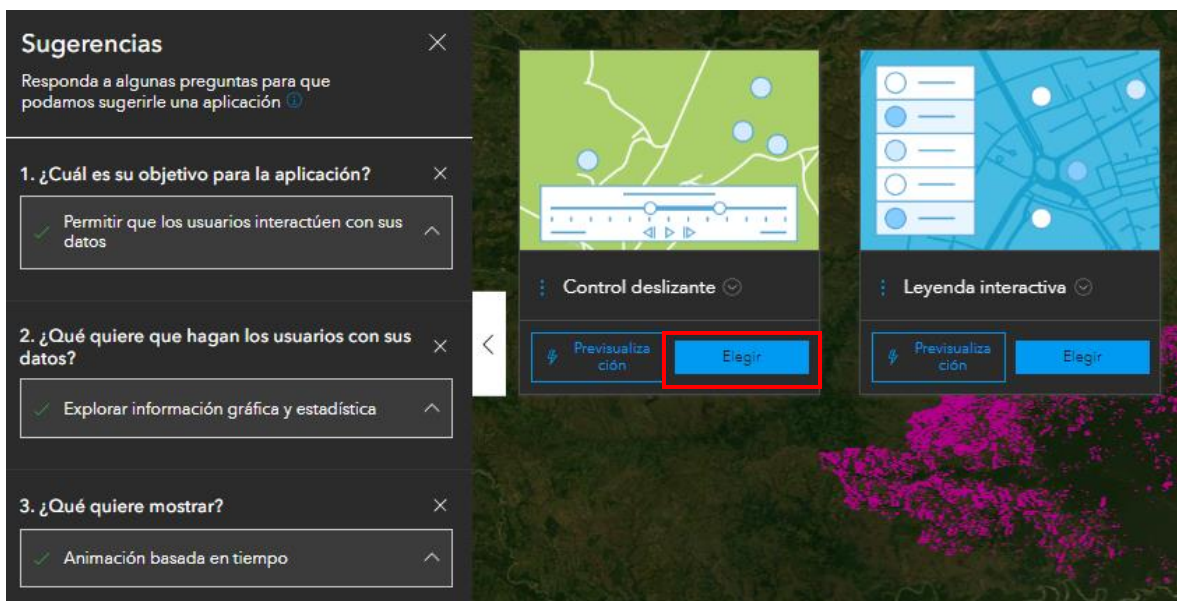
Sugerencias

Responda a algunas preguntas para que podamos sugerirle una aplicación

1. ¿Cuál es su objetivo para la aplicación?

Permitir que los usuarios interactúen con sus datos

2. ¿Qué quiere que hagan los usuarios con sus datos?

Explorar información gráfica y estadística

3. ¿Qué quiere mostrar?

Animación basada en tiempo

Control deslizante

Previsualiza ción

Elegir

Leyenda interactiva

Previsualiza ción

Elegir